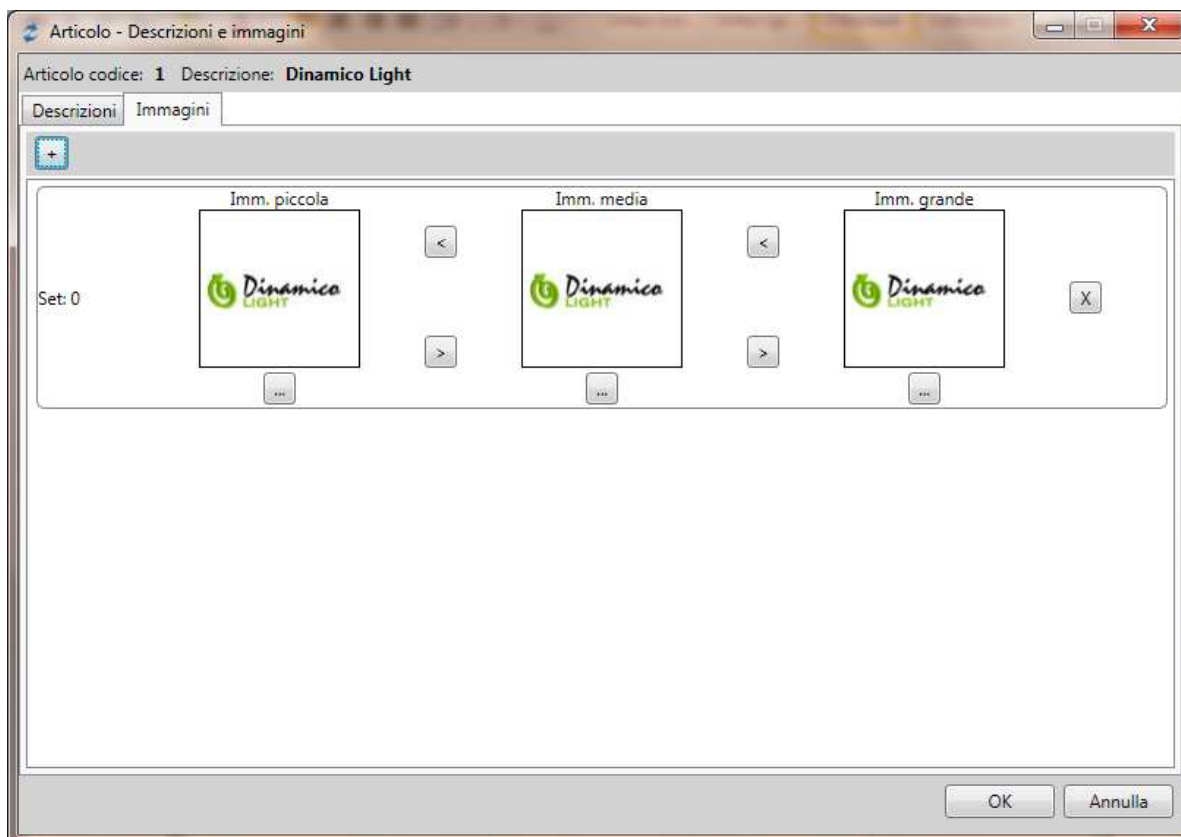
Articolo - Descrizioni e immagini

Articolo codice: 1 Descrizione: Dinamico Light

Descrizioni | Immagini

+

Imm. piccola

Imm. media

Imm. grande

Set: 0

Dinamico LIGHT

<

>

...

Dinamico LIGHT

<

>

...

Dinamico LIGHT

...

X

OK

Annulla